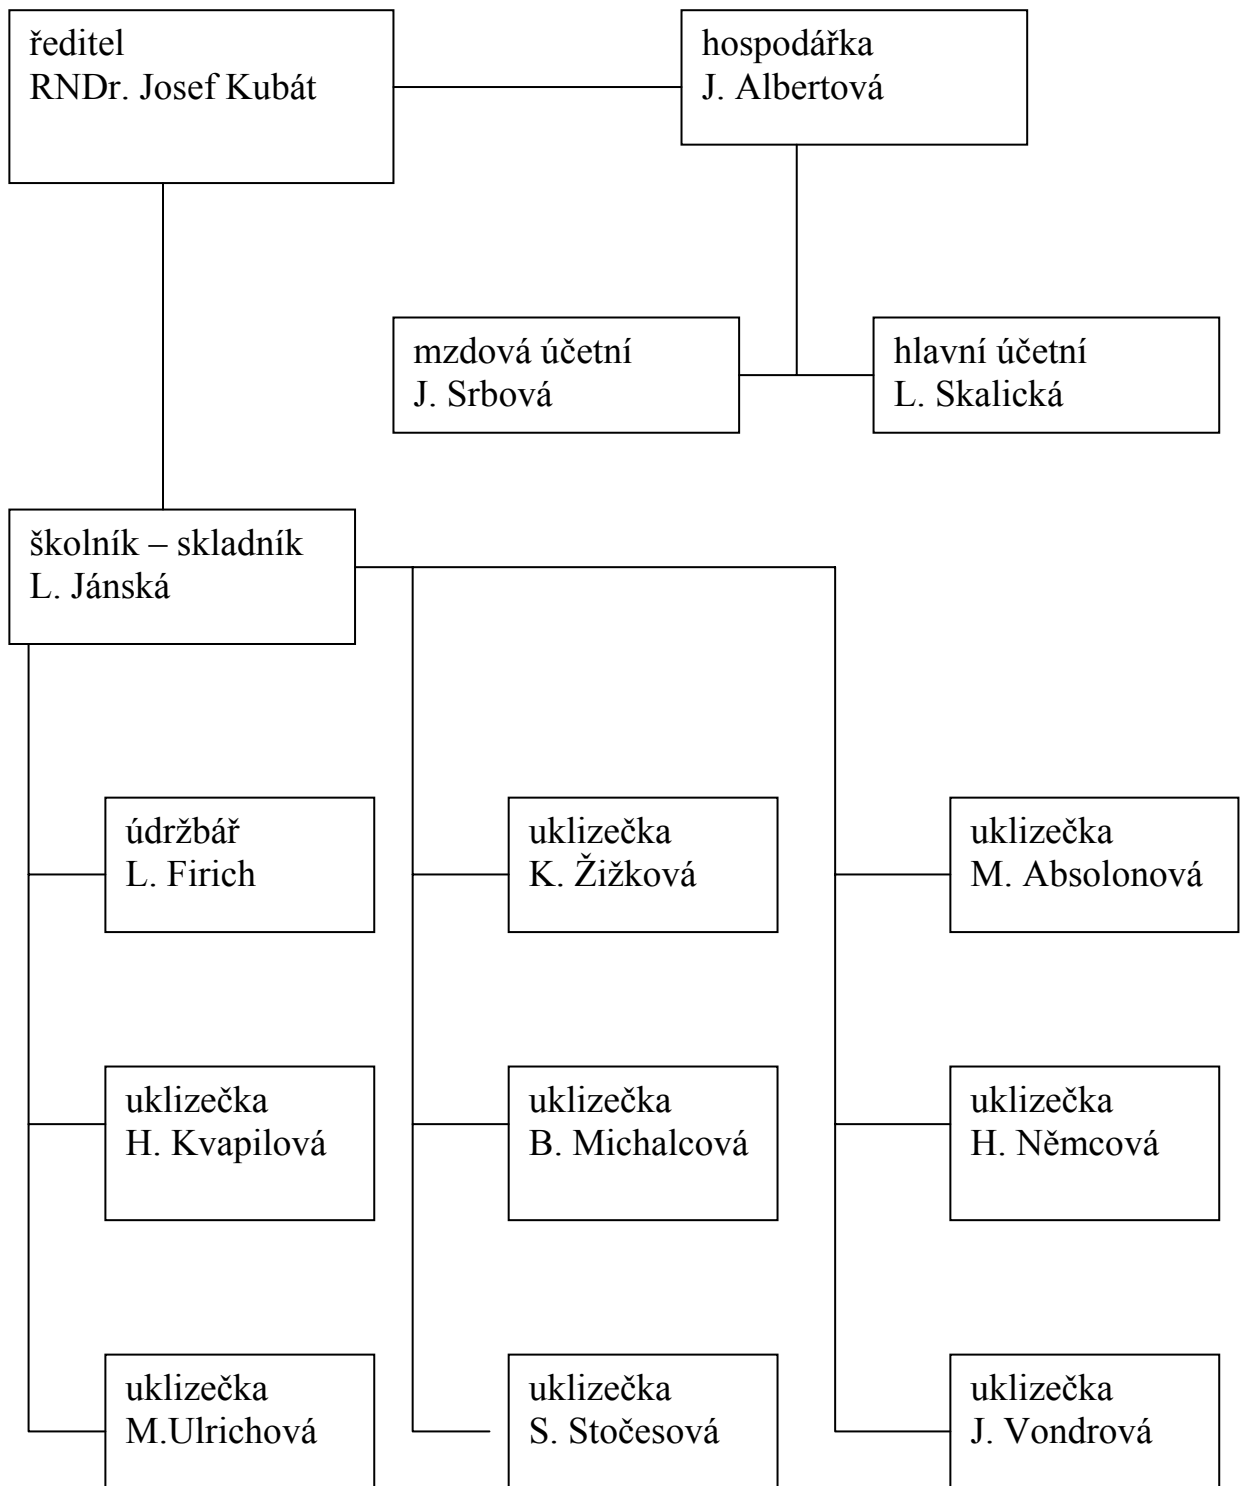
ředitel
RNDr. Josef Kubát

hospodářka
J. Albertová

mzdová účetní
J. Srbová

hlavní účetní
L. Skalická

školník – skladník
L. Jánská

údržbář
L. Firich

uklizečka
K. Žižková

uklizečka
M. Absolonová

uklizečka
H. Kvapilová

uklizečka
B. Michalcová

uklizečka
H. Němcová

uklizečka
M.Ulrichová

uklizečka
S. Stočesová

uklizečka
J. Vondrová